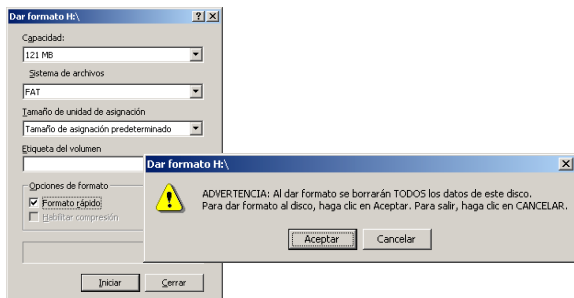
Dar formato H:\

?

×

Capacidad:

121 MB

Sistema de archivos

FAT

Tamaño de unidad de asignación

Tamaño de asignación predeterminado

Etiqueta del volumen

Opciones de formato

Formato rápido

Habilitar compresión

Iniciar

Cerrar

Dar formato H:\

×

ADVERTENCIA: Al dar formato se borrarán TODOS los datos de este disco.
Para dar formato al disco, haga clic en Aceptar. Para salir, haga clic en CANCELAR.

Aceptar

Cancelar